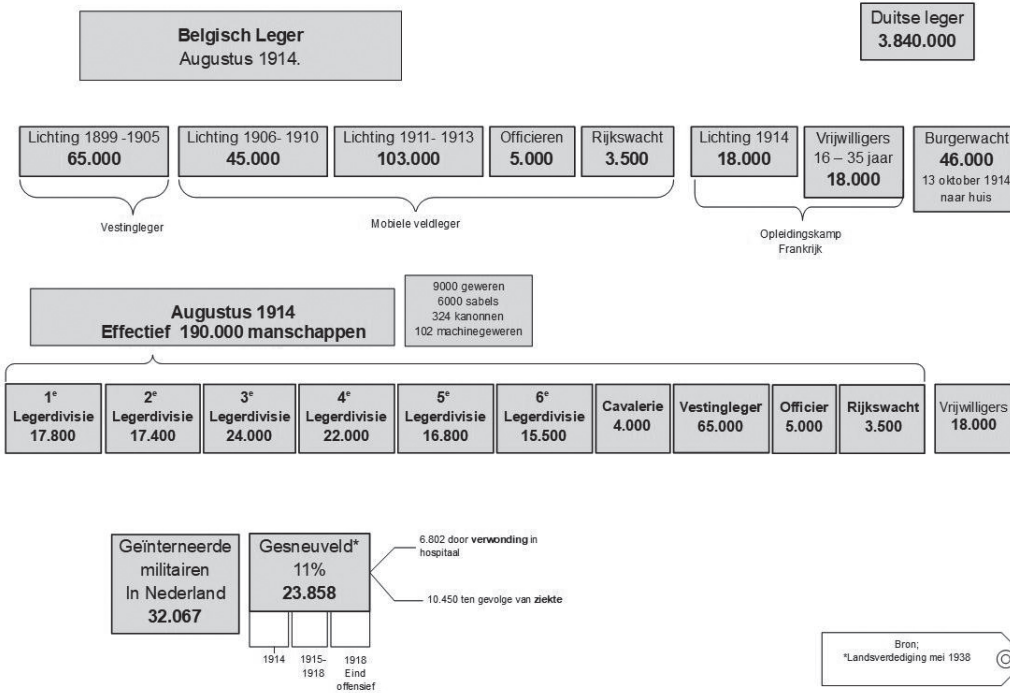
Belgisch Leger
Augustus 1914.

Duitse leger
3.840.000

Lichting 1899 -1905
65.000

Lichting 1906- 1910
45.000

Lichting 1911- 1913
103.000

Officieren
5.000

Rijkswacht
3.500

Lichting 1914
18.000

Vrijwilligers
16 – 35 jaar
18.000

Burgerwacht
46.000
13 oktober 1914
naar huis

Vestingleger

Mobiele veldleger

Opleidingskamp
Frankrijk

Augustus 1914
Effectief 190.000 manschappen

9000 geweren
6000 sabels
324 kanonnen
102 machinegeweren

| $1^e$ Legerdivisie 17.800 | $2^e$ Legerdivisie 17.400 | $3^e$ Legerdivisie 24.000 | $4^e$ Legerdivisie 22.000 | $5^e$ Legerdivisie 16.800 | $6^e$ Legerdivisie 15.500 | Cavalerie 4.000 | Vestingleger 65.000 | Officier 5.000 | Rijkswacht 3.500 | Vrijwilligers 18.000 |
|---|---|---|---|---|---|---|---|---|---|---|

Geïnterneerde
militairen
In Nederland
32.067

Gesneuveld*
11%
23.858

6.802 door verwonding in hospitaal

10.450 ten gevolge van ziekte

1914
1915-1918
1918 Eind offensief

Bron;
*Landsverdediging mei 1938